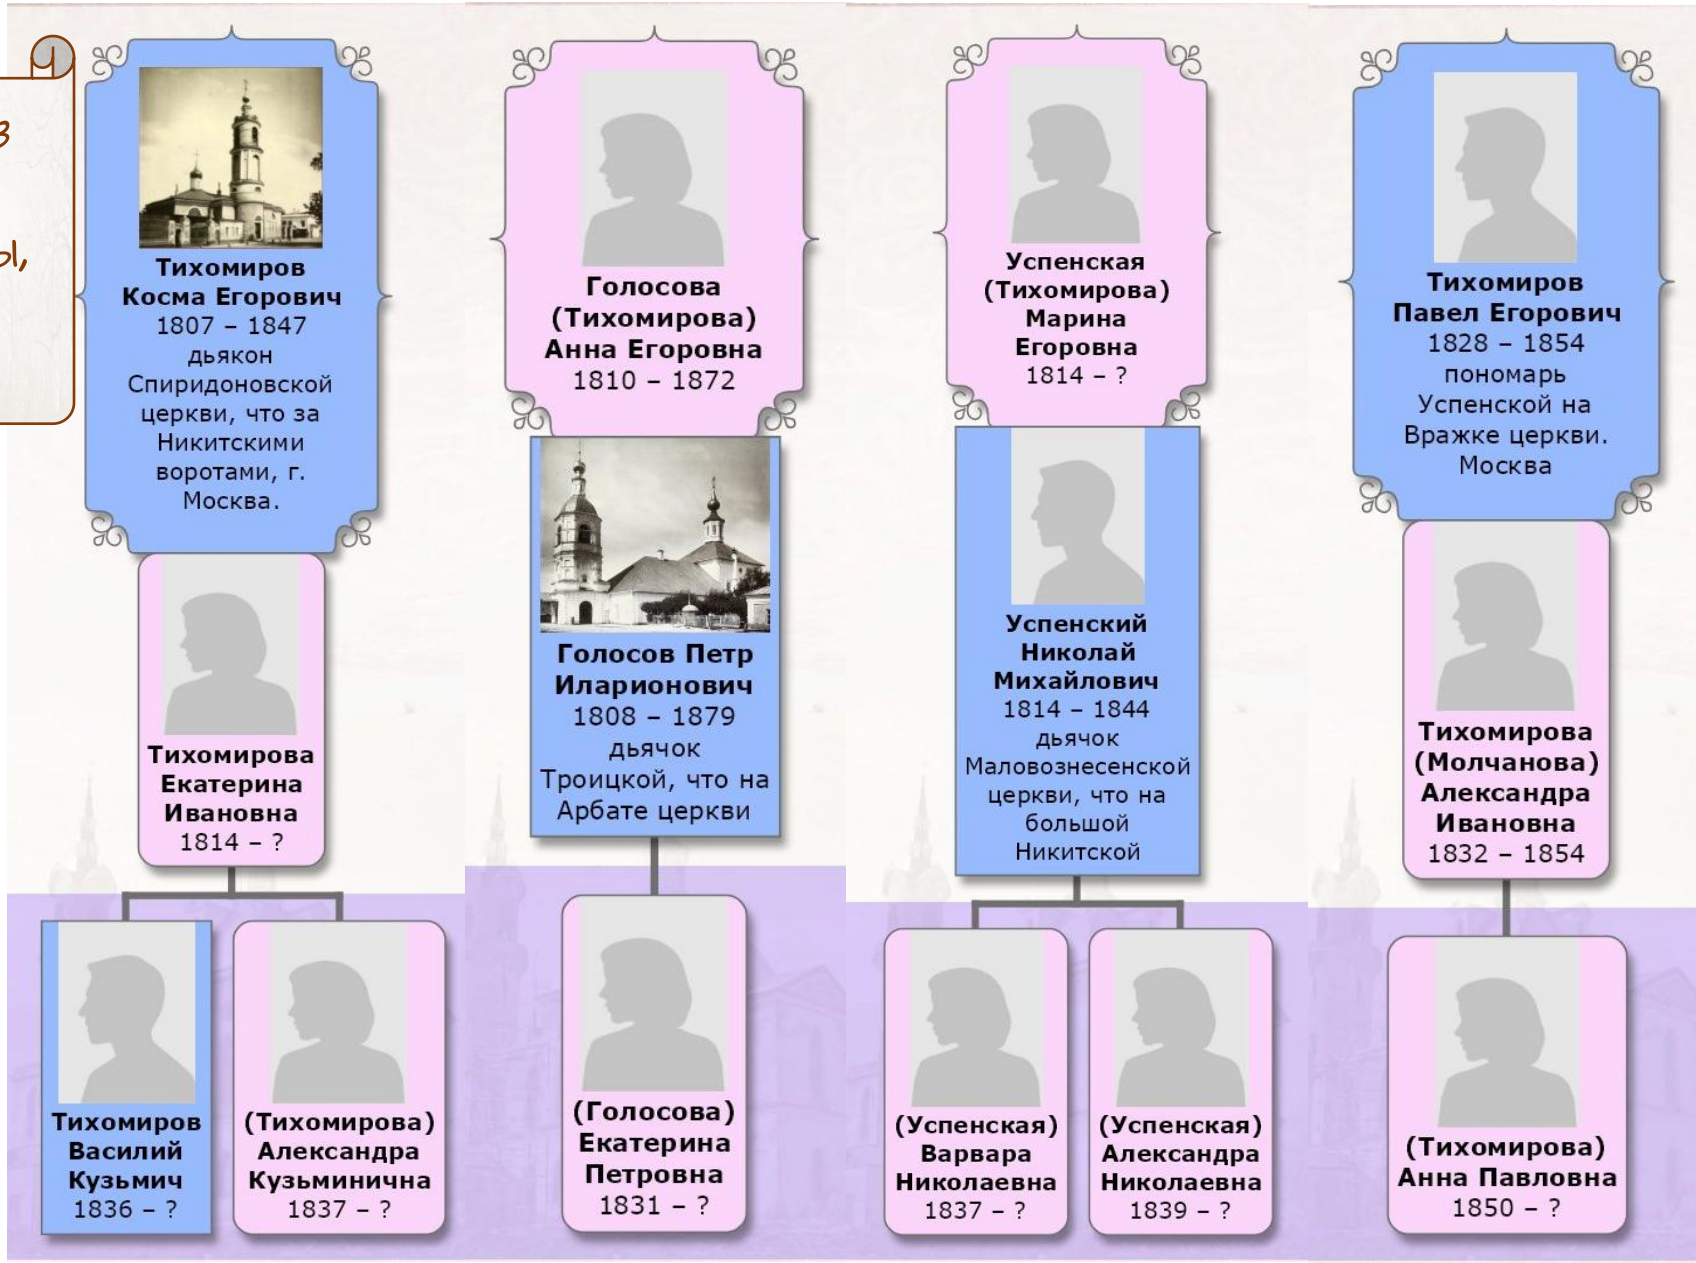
ч
з
ы,

Тихомиров Косма Егорович 1807 – 1847 дьякон Спиридоновской церкви, что за Никитскими воротами, г. Москва.

Тихомирова Екатерина Ивановна 1814 – ?

Тихомиров Василий Кузьмич 1836 – ?

(Тихомирова) Александра Кузьминична 1837 – ?

Голосова (Тихомирова) Анна Егоровна 1810 – 1872

Голосов Петр Иларионович 1808 – 1879 дьячок Троицкой, что на Арбате церкви

(Голосова) Екатерина Петровна 1831 – ?

Успенская (Тихомирова) Марина Егоровна 1814 – ?

Успенский Николай Михайлович 1814 – 1844 дьячок Маловознесенской церкви, что на большой Никитской

(Успенская) Варвара Николаевна 1837 – ?

(Успенская) Александра Николаевна 1839 – ?

Тихомиров Павел Егорович 1828 – 1854 пономарь Успенской на Вражке церкви. Москва

Тихомирова (Молчанова) Александра Ивановна 1832 – 1854

(Тихомирова) Анна Павловна 1850 – ?